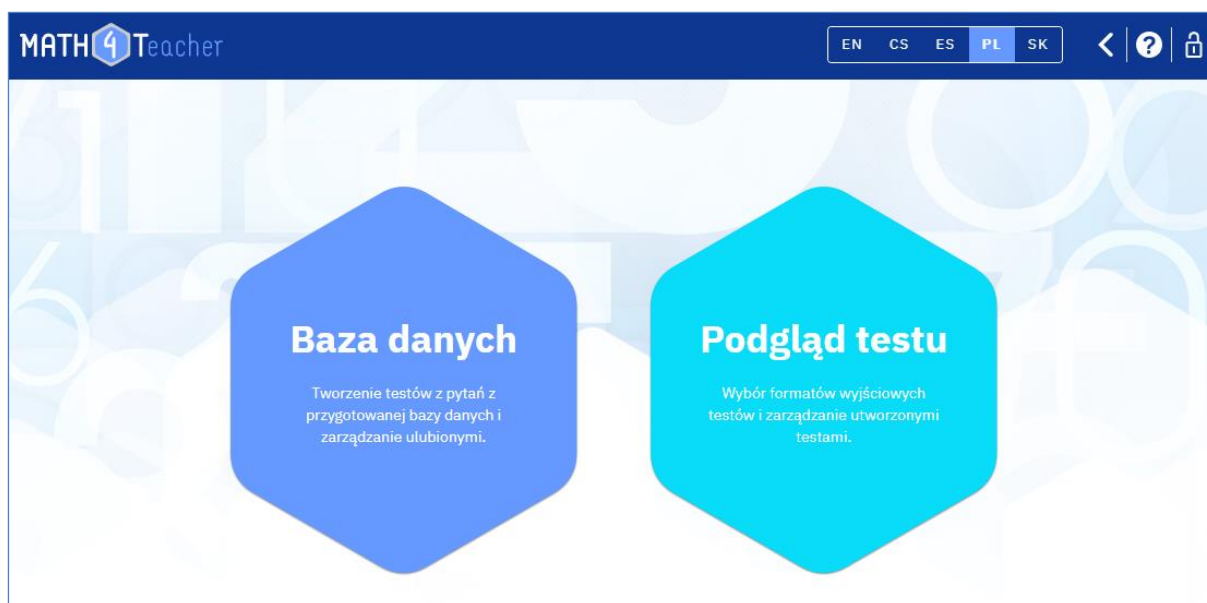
MATH4Teacher

EN CS ES PL SK

Baza danych

Tworzenie testów z pytań z przygotowanej bazy danych i zarządzanie ulubionymi.

Podgląd testu

Wybór formatów wyjściowych testów i zarządzanie utworzonymi testami.